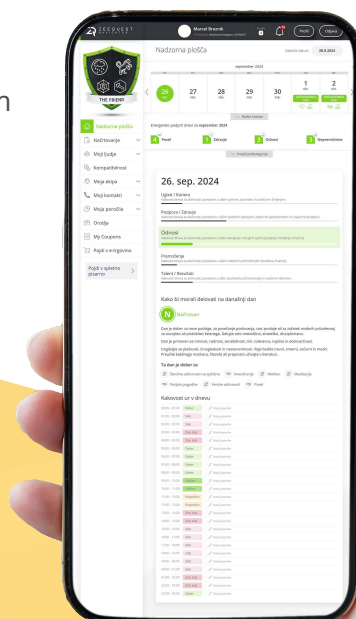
Marcel Breznik

Profil

Odjava

Nadzorna plošča

Izberite datum

26.9.2024

september 2024

26

27

28

29

30

1

2

THE FINDER

Nadzorna plošča

Načrtovanje

Moji ljudje

Kompatibilnost

Moja ekipa

Moji kontakti

Moja poročila

Orodja

My Coupons

Pojdi v e-trgovino

Pojdi v spletno pisarno

26. sep. 2024

Uglaš / Kariera

Podpora / Zdravje

Odnosi

Preroditev

Talent / Rezultati

Kako bi morali delovati na današnji dan

Načrtovan

Ta dan je dober za

Kakovost ur v dnevu